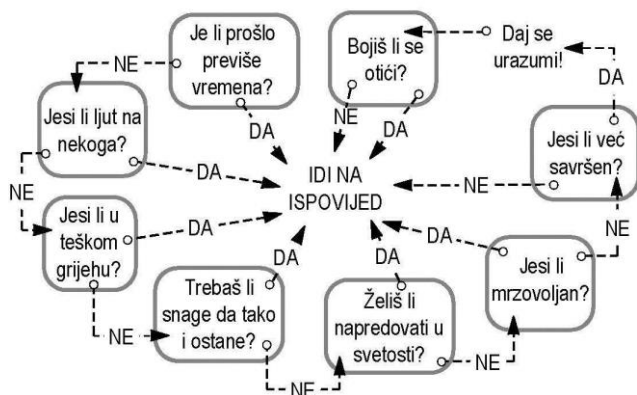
Je li prošlo previše vremena?

NE

DA

Bojiš li se otići?

NE

DA

Daj se urazumi!

DA

Jesi li ljut na nekoga?

DA

NE

Jesi li već savršen?

NE

NE

IDI NA ISPOVIJED

Jesi li u teškom grijehu?

DA

DA

DA

DA

Jesi li mrzovoljan?

Trebaš li snage da tako i ostane?

Želiš li napredovati u svetosti?

NE

NE

NE